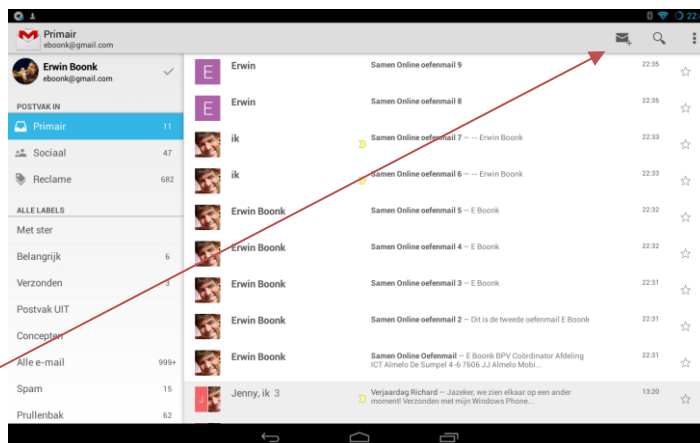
22:
Primair
eboonk@gmail.com
Erwin Boonk
eboonk@gmail.com
POSTVAK IN
Primair 11
Sociaal 47
Reclame 682
ALLE LABELS
Met ster
Belangrijk 6
Verzonden 3
Postvak UIT
Concepten
Alle e-mail 999+
Spam 15
Prullenbak 62

E Erwin Samen Online oefenmail 9 22:35
E Erwin Samen Online oefenmail 8 22:35
ik Samen Online oefenmail 7 — -- Erwin Boonk 22:33
ik Samen Online oefenmail 6 — -- Erwin Boonk 22:33
Erwin Boonk Samen Online oefenmail 5 — E Boonk 22:32
Erwin Boonk Samen Online oefenmail 4 — E Boonk 22:32
Erwin Boonk Samen Online oefenmail 3 — E Boonk 22:31
Erwin Boonk Samen Online oefenmail 2 — Dit is de tweede oefenmail E Boonk 22:31
Erwin Boonk Samen Online Oefenmail — E Boonk BPV Coördinator Afdeling ICT Almelo De Sumpel 4-6 7606 JJ Almelo Mobi... 22:31
J Jenny, ik 3 Verjaardag Richard — Jazeker, we zien elkaar op een ander moment! Verzonden met mijn Windows Phone... 13:20